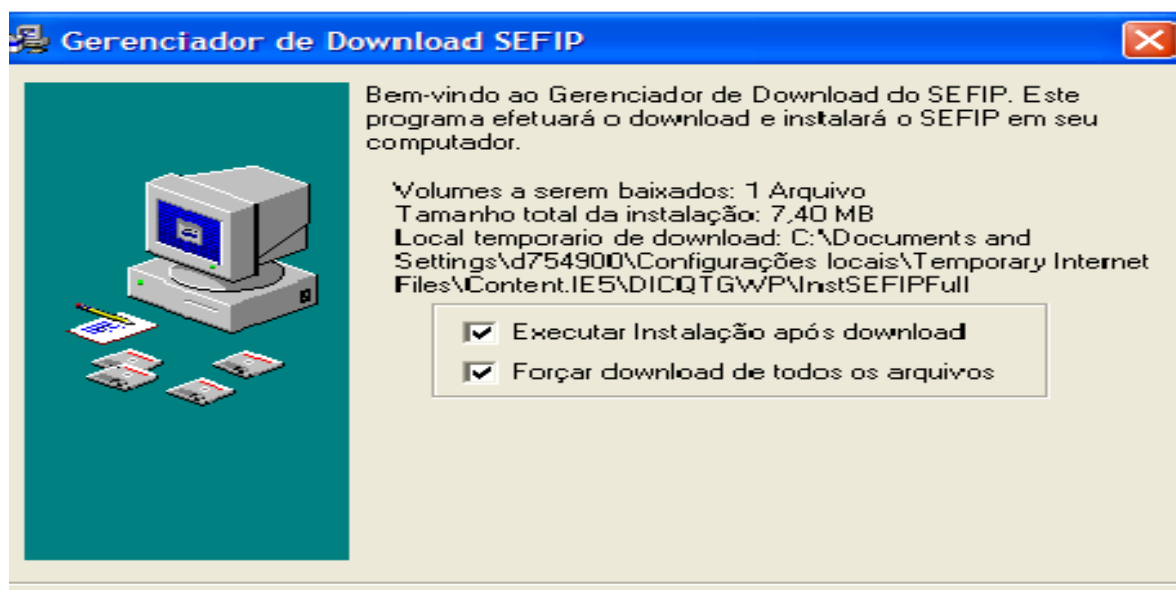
Gerenciador de Download SEFIP

Bem-vindo ao Gerenciador de Download do SEFIP. Este programa efetuará o download e instalará o SEFIP em seu computador.

Volumes a serem baixados: 1 Arquivo
Tamanho total da instalação: 7,40 MB
Local temporario de download: C:\Documents and Settings\d754900\Configurações locais\Temporary Internet Files\Content.IE5\DICQTGWP\InstSEFIPFull

Executar Instalação após download
Forçar download de todos os arquivos